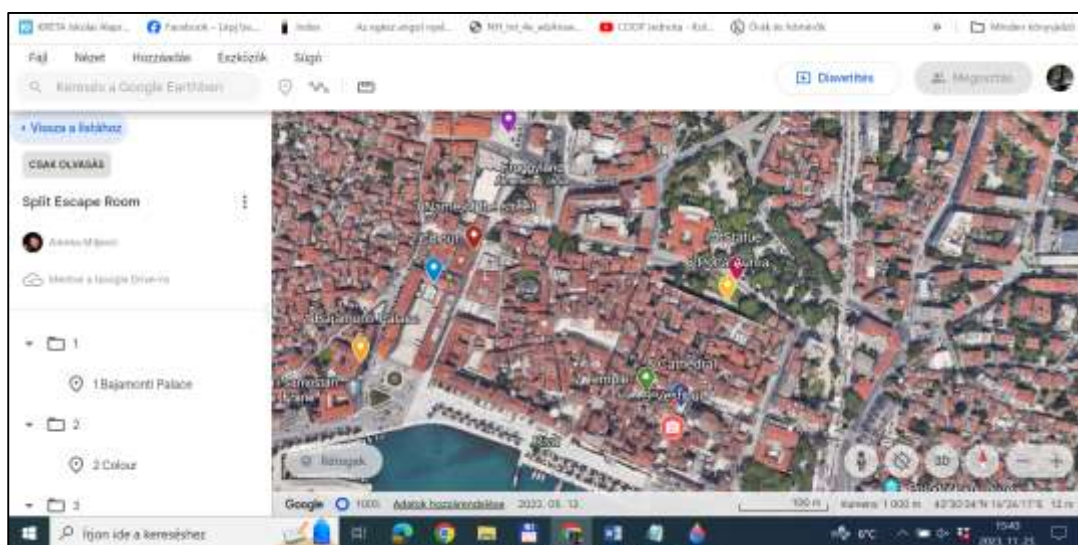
KRETA Idősfalu Alapi... Facebook – Lépj be... Index Az egész angol nyel... NH_ttt_4o_adatkez... COOP tedmira - Kid... Csak az kémiánk Minden könyvjelző

Fájl Nézet Hozzáadás Eszközök Súgó

Keresés a Google Earthben

Diavetítés Megosztás

‹ Vissza a listához

CSAK OLVASÁS

Split Escape Room

Mentve a Google Drive-ra

1

1 Bajamonti Palace

2

2 Colour

3

Bajamonti Palace

Cathedral

Statue

Rétegek

3D

Google 100% Adatok hozzárendelése 2023. 05. 13. 100 m Kamera: 1 000 m 43°30'24"N 16°26'17"E 12 m

Írjon ide a kereséshez

6°C 15:40 2023. 11. 21.